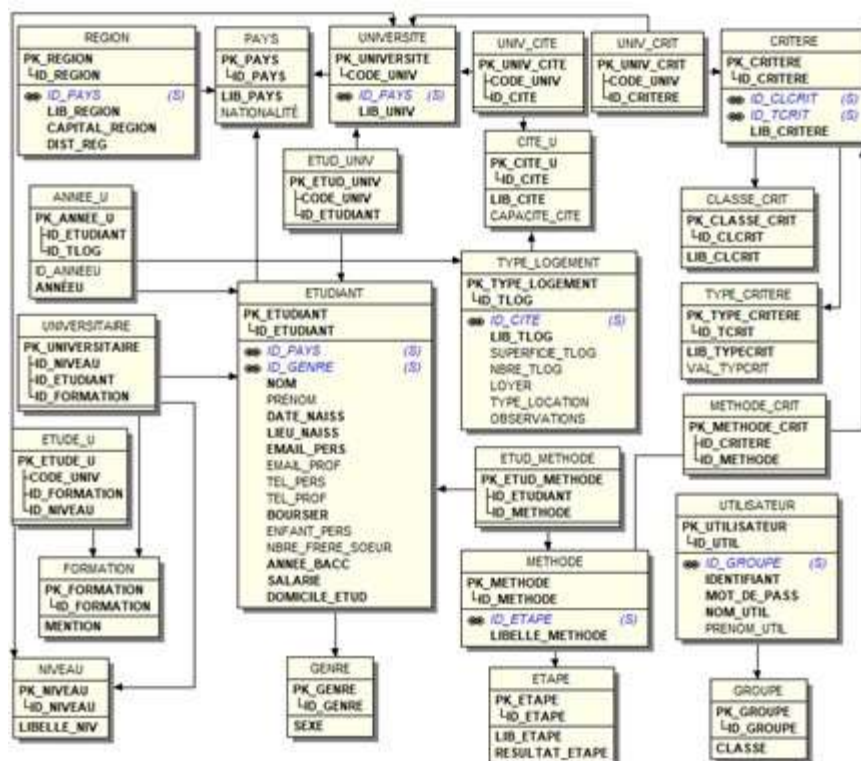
REGION
PK_REGION
ID_REGION
ID_PAYS (S)
LIB_REGION
CAPITAL_REGION
DIST_REG

PAYS
PK_PAYS
ID_PAYS
LIB_PAYS
NATIONALITE

UNIVERSITE
PK_UNIVERSITE
CODE_UNIV
ID_PAYS (S)
LIB_UNIV

UNIV_CITE
PK_UNIV_CITE
CODE_UNIV
ID_CITE

UNIV_CRIT
PK_UNIV_CRIT
CODE_UNIV
ID_CRITERE

CRITERE
PK_CRITERE
ID_CRITERE
ID_CLCRIT (S)
ID_TCRIT (S)
LIB_CRITERE

CITE_U
PK_CITE_U
ID_CITE
LIB_CITE
CAPACITE_CITE

ETUD_UNIV
PK_ETUD_UNIV
CODE_UNIV
ID_ETUDIANT

ANNEE_U
PK_ANNEE_U
ID_ETUDIANT
ID_TLOG
ID_ANNEEU
ANNEEU

CLASSE_CRIT
PK_CLASSE_CRIT
ID_CLCRIT
LIB_CLCRIT

TYPE_LOGEMENT
PK_TYPE_LOGEMENT
ID_TLOG
ID_CITE (S)
LIB_TLOG
SUPERFICE_TLOG
NBRE_TLOG
LOYER
TYPE_LOCATION
OBSERVATIONS

TYPE_CRITERE
PK_TYPE_CRITERE
ID_TCRIT
LIB_TYPECRIT
VAL_TYPCRIT

ETUDIANT
PK_ETUDIANT
ID_ETUDIANT
ID_PAYS (S)
ID_GENRE (S)
NOM
PRENOM
DATE_NAISS
LIEU_NAISS
EMAIL_PERS
EMAIL_PROF
TEL_PERS
TEL_PROF
BOURSIER
ENFANT_PERS
NBRE_FRERE_SOEUR
ANNEE_BACC
SALARIE
DOMICILE_ETUD

UNIVERSITAIRE
PK_UNIVERSITAIRE
ID_NIVEAU
ID_ETUDIANT
ID_FORMATION

METHODE_CRIT
PK_METHODE_CRIT
ID_CRITERE
ID_METHODE

ETUDE_U
PK_ETUDE_U
CODE_UNIV
ID_FORMATION
ID_NIVEAU

ETUD_METHODE
PK_ETUD_METHODE
ID_ETUDIANT
ID_METHODE

UTILISATEUR
PK_UTILISATEUR
ID_UTIL
ID_GROUPE (S)
IDENTIFIANT
MOT_DE_PASS
NOM_UTIL
PRENOM_UTIL

FORMATION
PK_FORMATION
ID_FORMATION
MENTION

METHODE
PK_METHODE
ID_METHODE
ID_ETAPE (S)
LIBELLE_METHODE

NIVEAU
PK_NIVEAU
ID_NIVEAU
LIBELLE_NIV

GENRE
PK_GENRE
ID_GENRE
SEXE

ETAPE
PK_ETAPE
ID_ETAPE
LIB_ETAPE
RESULTAT_ETAPE

GROUPE
PK_GROUPE
ID_GROUPE
CLASSE